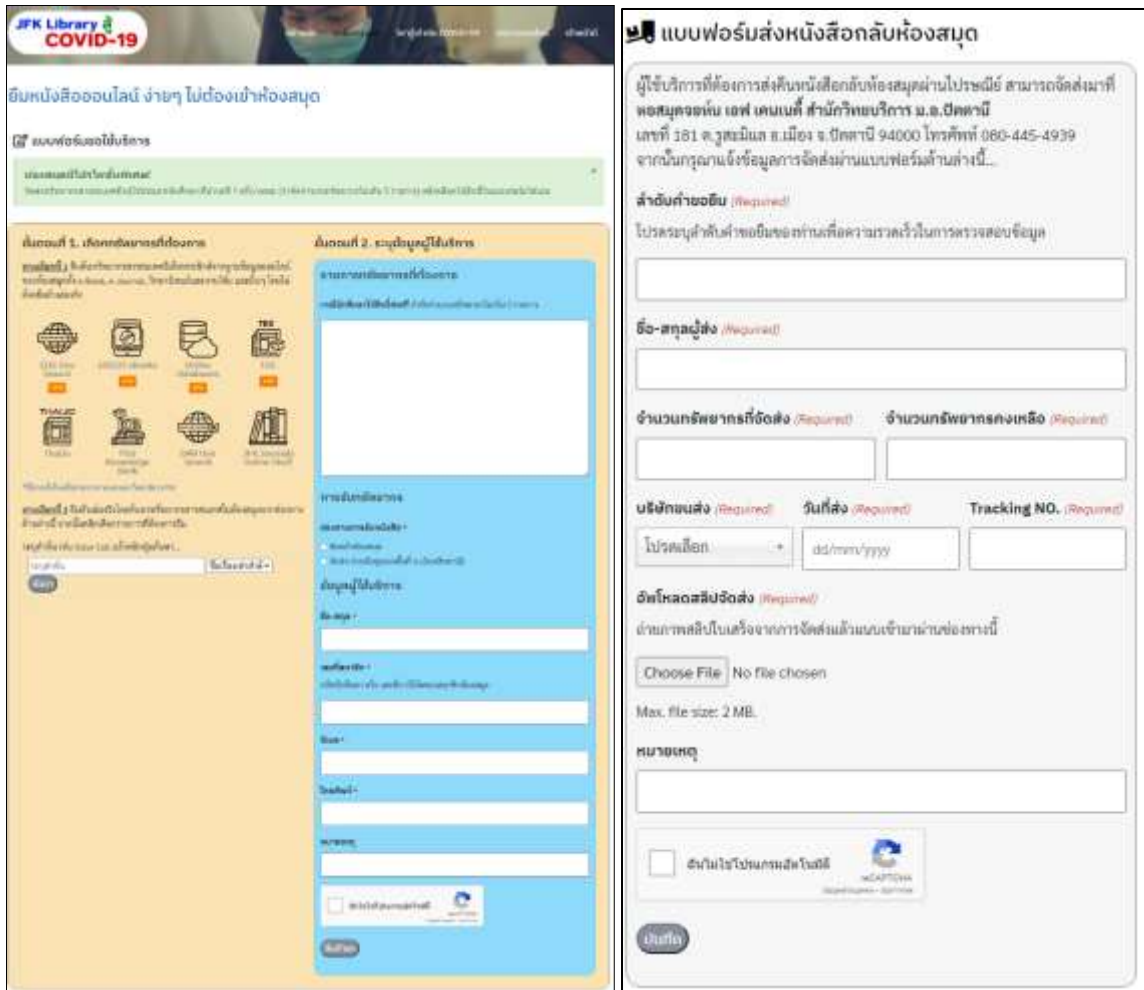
JFK Library COVID-19

ยืมหนังสือออนไลน์ ง่ายๆ ไม่ต้องเข้าห้องสมุด

แบบฟอร์มขอใช้บริการ

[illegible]

ขั้นตอนที่ 1. เลือกทรัพยากรที่ต้องการ

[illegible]

ThaiLIS

ขั้นตอนที่ 2. ระบุข้อมูลผู้ใช้บริการ

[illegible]

ข้อมูลผู้ใช้บริการ

ชื่อ-สกุล *

อีเมล *

โทรศัพท์ *

หมายเหตุ

บันทึก

แบบฟอร์มส่งหนังสือกลับห้องสมุด

ผู้ใช้บริการที่ต้องการส่งคืนหนังสือกลับห้องสมุดผ่านไปรษณีย์ สามารถจัดส่งมาที่ หอสมุดจอห์น เอฟ เคนเนดี้ สำนักวิทยบริการ ม.อ.ปัตตานี เลขที่ 181 ต.รูสะมิแล อ.เมือง จ.ปัตตานี 94000 โทรศัพท์ 080-445-4939 จากนั้นกรุณาแจ้งข้อมูลการจัดส่งผ่านแบบฟอร์มด้านล่างนี้...

ลำดับคำขอยืม (Required)

โปรดระบุลำดับคำขอยืมของท่านเพื่อความรวดเร็วในการตรวจสอบข้อมูล

ชื่อ-สกุลผู้ส่ง (Required)

จำนวนทรัพยากรที่จัดส่ง (Required)

จำนวนทรัพยากรคงเหลือ (Required)

บริษัทขนส่ง (Required)

วันที่ส่ง (Required)

Tracking NO. (Required)

โปรดเลือก

dd/mm/yyyy

อัพโหลดสลิปจัดส่ง (Required)

ถ่ายภาพสลิปใบเสร็จจากการจัดส่งแล้วแนบเข้ามาผ่านช่องทางนี้

Choose File No file chosen

Max. file size: 2 MB.

หมายเหตุ

ฉันไม่ใช่โปรแกรมอัตโนมัติ

reCAPTCHA

บันทึก